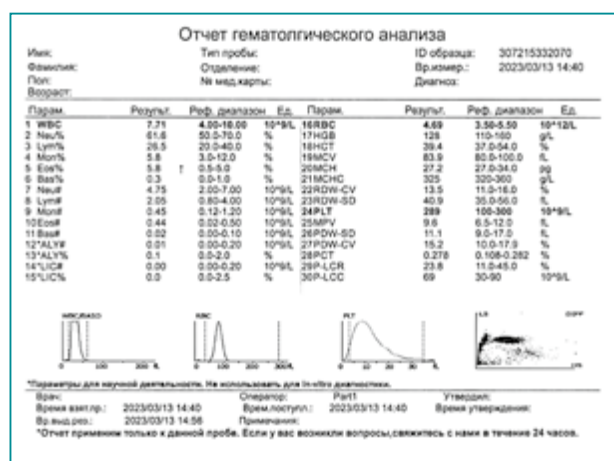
Отчет гематолгического анализа

Имя:
Фамилия:
Пол:
Возраст:

Тип пробы:
Отделение:
№ мед.карты:

ID образца: 307215332070
Вр.измер.: 2023/03/13 14:40
Диагноз:

| Парам. | Результ. | | Реф. диапазон | Ед. | Парам. | Результ. | Реф. диапазон | Ед. |
|---|---|---|---|---|---|---|---|---|
| 1 WBC | 7.71 | | 4.00-10.00 | 10^9/L | 16RBC | 4.69 | 3.50-5.50 | 10^12/L |
| 2 Neu% | 61.6 | | 50.0-70.0 | % | 17HGB | 126 | 110-160 | g/L |
| 3 Lym% | 26.5 | | 20.0-40.0 | % | 18HCT | 39.4 | 37.0-54.0 | % |
| 4 Mon% | 5.8 | | 3.0-12.0 | % | 19MCV | 83.9 | 80.0-100.0 | fL |
| 5 Eos% | 5.8 | ↑ | 0.5-5.0 | % | 20MCH | 27.2 | 27.0-34.0 | pg |
| 6 Bas% | 0.3 | | 0.0-1.0 | % | 21MCHC | 325 | 320-360 | g/L |
| 7 Neu# | 4.75 | | 2.00-7.00 | 10^9/L | 22RDW-CV | 13.5 | 11.0-16.0 | % |
| 8 Lym# | 2.05 | | 0.80-4.00 | 10^9/L | 23RDW-SD | 40.9 | 35.0-56.0 | fL |
| 9 Mon# | 0.45 | | 0.12-1.20 | 10^9/L | 24PLT | 289 | 100-300 | 10^9/L |
| 10Eos# | 0.44 | | 0.02-0.50 | 10^9/L | 25MPV | 9.6 | 6.5-12.0 | fL |
| 11Bas# | 0.02 | | 0.00-0.10 | 10^9/L | 26PDW-SD | 11.1 | 9.0-17.0 | fL |
| 12*ALY# | 0.01 | | 0.00-0.20 | 10^9/L | 27PDW-CV | 15.2 | 10.0-17.9 | % |
| 13*ALY% | 0.1 | | 0.0-2.0 | % | 28PCT | 0.278 | 0.108-0.282 | % |
| 14*LIC# | 0.00 | | 0.00-0.20 | 10^9/L | 29P-LCR | 23.8 | 11.0-45.0 | % |
| 15*LIC% | 0.0 | | 0.0-2.5 | % | 30P-LCC | 69 | 30-90 | 10^9/L |

WBC/BASO RBC PLT LS DIFF

*Параметры для научной деятельности. Не использовать для In-vitro диагностики.

Врач:
Время взят.пр.: 2023/03/13 14:40
Вр.выд.рез.: 2023/03/13 14:56
Оператор: Part1
Врем.поступл.: 2023/03/13 14:40
Примечания:
Утвердил:
Время утверждения:

*Отчет применим только к данной пробе. Если у вас возникли вопросы,свяжитесь с нами в течение 24 часов.